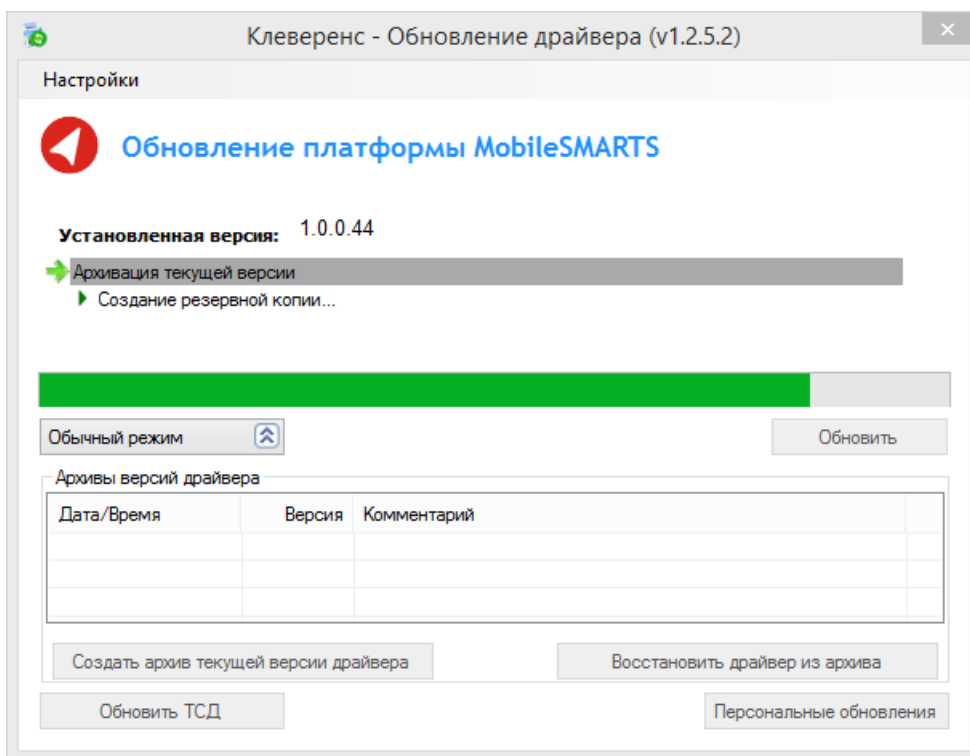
Клеверенс - Обновление драйвера (v1.2.5.2)

Настройки

Обновление платформы MobileSMARTS

Установленная версия: 1.0.0.44

Архивация текущей версии

Создание резервной копии...

Обычный режим

Обновить

Архивы версий драйвера

| Дата/Время | Версия | Комментарий |
|---|---|---|
| | | |
| | | |
| | | |

Создать архив текущей версии драйвера

Восстановить драйвер из архива

Обновить ТСД

Персональные обновления